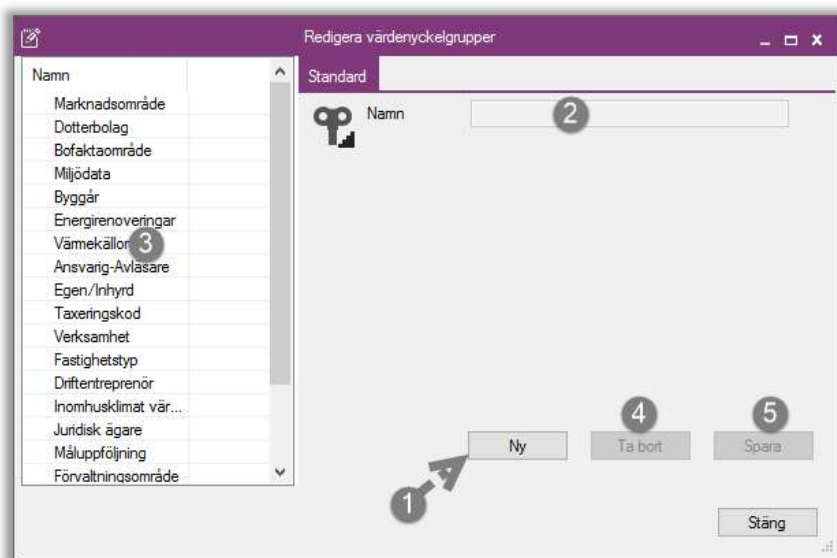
Redigera värdenyckelgrupper

Namn

Marknadsområde
Dotterbolag
Bofaktaområde
Miljödata
Byggår
Energirenoveringar
Värmekällor
Ansvarig-Avläsare
Egen/Inhyrd
Taxeringskod
Verksamhet
Fastighetstyp
Driftentreprenör
Inomhusklimat vär...
Juridisk ägare
Måluppföljning
Förvaltningsområde

Standard

Namn

2

3

4

5

1

Ny

Ta bort

Spara

Stäng